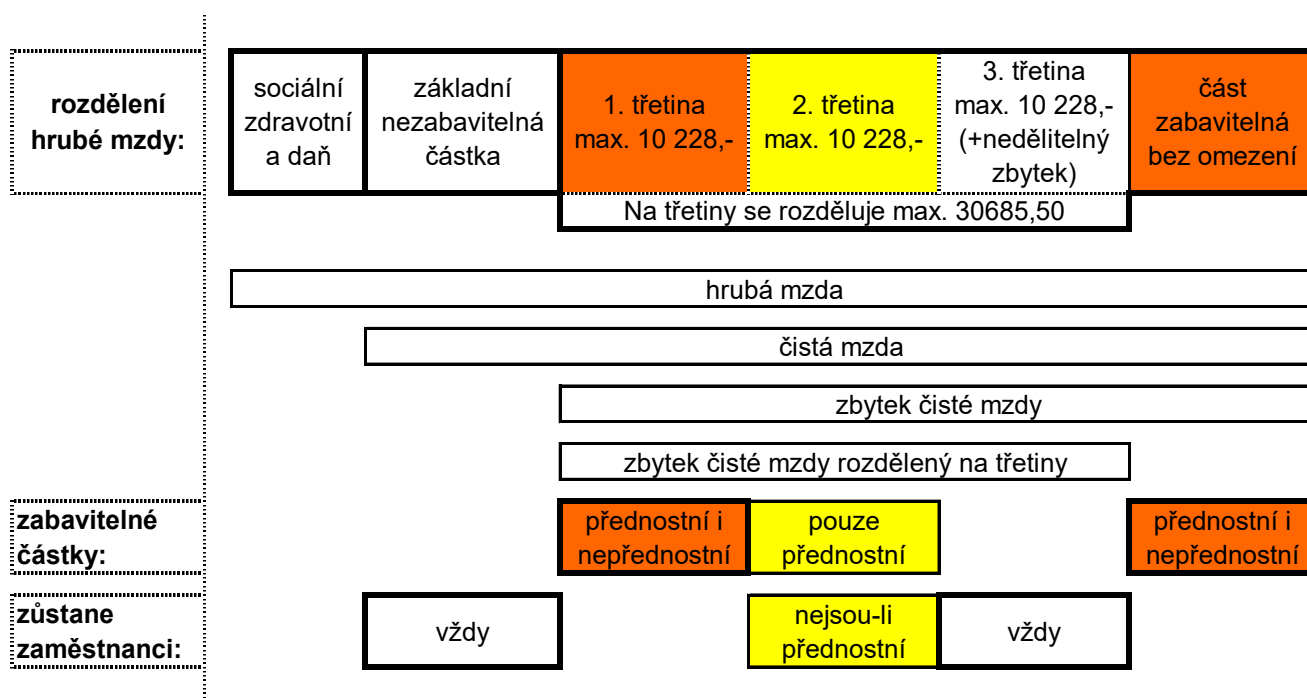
rozdělení hrubé mzdy:

| sociální zdravotní a daň | základní nezabavitelná částka | 1. třetina max. 10 228,- | 2. třetina max. 10 228,- | 3. třetina max. 10 228,- (+nedělitelný zbytek) | část zabavitelná bez omezení |
|---|---|---|---|---|---|

Na třetiny se rozděluje max. 30685,50

hrubá mzda

čistá mzda

zbytek čisté mzdy

zbytek čisté mzdy rozdělený na třetiny

zabavitelné částky:

přednostní i nepřednostní

pouze přednostní

přednostní i nepřednostní

zůstane zaměstnanci:

vždy

nejsou-li přednostní

vždy